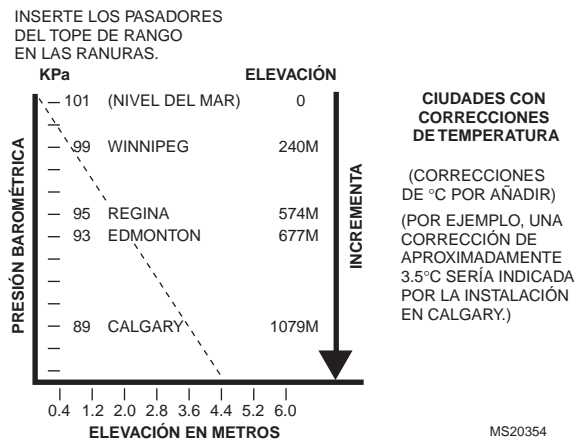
INSERTE LOS PASADORES DEL TOPE DE RANGO EN LAS RANURAS.

KPa

ELEVACIÓN

PRESIÓN BAROMÉTRICA

101 (NIVEL DEL MAR) 0
99 WINNIPEG 240M
95 REGINA 574M
93 EDMONTON 677M
89 CALGARY 1079M

INCREMENTA

0.4 1.2 2.0 2.8 3.6 4.4 5.2 6.0

ELEVACIÓN EN METROS

CIUDADES CON CORRECCIONES DE TEMPERATURA

(CORRECCIONES DE °C POR AÑADIR)

(POR EJEMPLO, UNA CORRECCIÓN DE APROXIMADAMENTE 3.5°C SERÍA INDICADA POR LA INSTALACIÓN EN CALGARY.)

MS20354